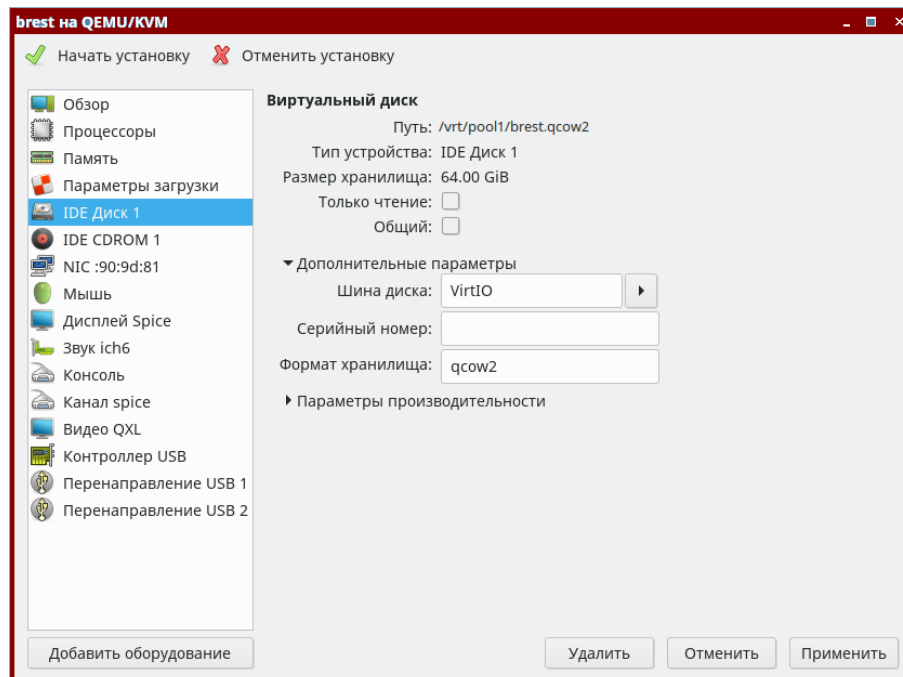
brest на QEMU/KVM

Начать установку   Отменить установку

Обзор
Процессоры
Память
Параметры загрузки
IDE Диск 1
IDE CDROM 1
NIC :90:9d:81
Мышь
Дисплей Spice
Звук ich6
Консоль
Канал spice
Видео QXL
Контроллер USB
Перенаправление USB 1
Перенаправление USB 2

Виртуальный диск

Путь: /vrt/pool1/brest.qcow2
Тип устройства: IDE Диск 1
Размер хранилища: 64.00 GiB
Только чтение:
Общий:

Дополнительные параметры
Шина диска: VirtIO
Серийный номер:
Формат хранилища: qcow2

Параметры производительности

Добавить оборудование

Удалить   Отменить   Применить